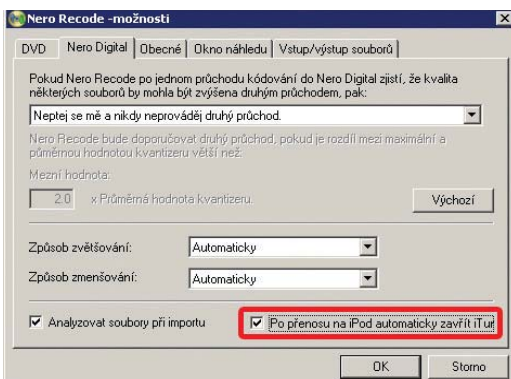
Nero Recode -možnosti

DVD | Nero Digital | Obecné | Okno náhledu | Vstup/výstup souborů

Pokud Nero Recode po jednom průchodu kódování do Nero Digital zjistí, že kvalita některých souborů by mohla být zvýšena druhým průchodem, pak:

Neptej se mě a nikdy neprováděj druhý průchod.

Nero Recode bude doporučovat druhý průchod, pokud je rozdíl mezi maximální a průměrnou hodnotou kvantizeru větší než:

Mezní hodnota:

2.0 x Průměrná hodnota kvantizeru.

Výchozí

Způsob zvětšování: Automaticky

Způsob zmenšování: Automaticky

Analyzovat soubory při importu

Po přenosu na iPod automaticky zavřít iTur

OK

Storno